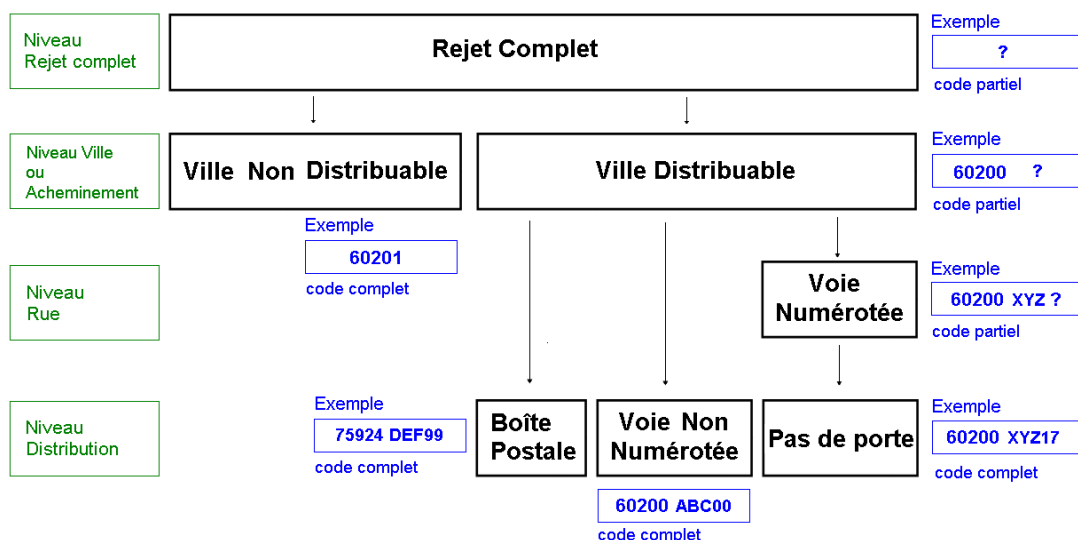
Niveau
Rejet complet

Rejet Complet

Exemple
?
code partiel

Niveau Ville
ou
Acheminement

Ville Non Distribuable

Ville Distribuable

Exemple
60200 ?
code partiel

Exemple
60201
code complet

Niveau
Rue

Voie
Numérotée

Exemple
60200 XYZ ?
code partiel

Niveau
Distribution

Exemple
75924 DEF99
code complet

Boîte
Postale

Voie Non
Numérotée

Pas de porte

Exemple
60200 XYZ17
code complet

60200 ABC00
code complet